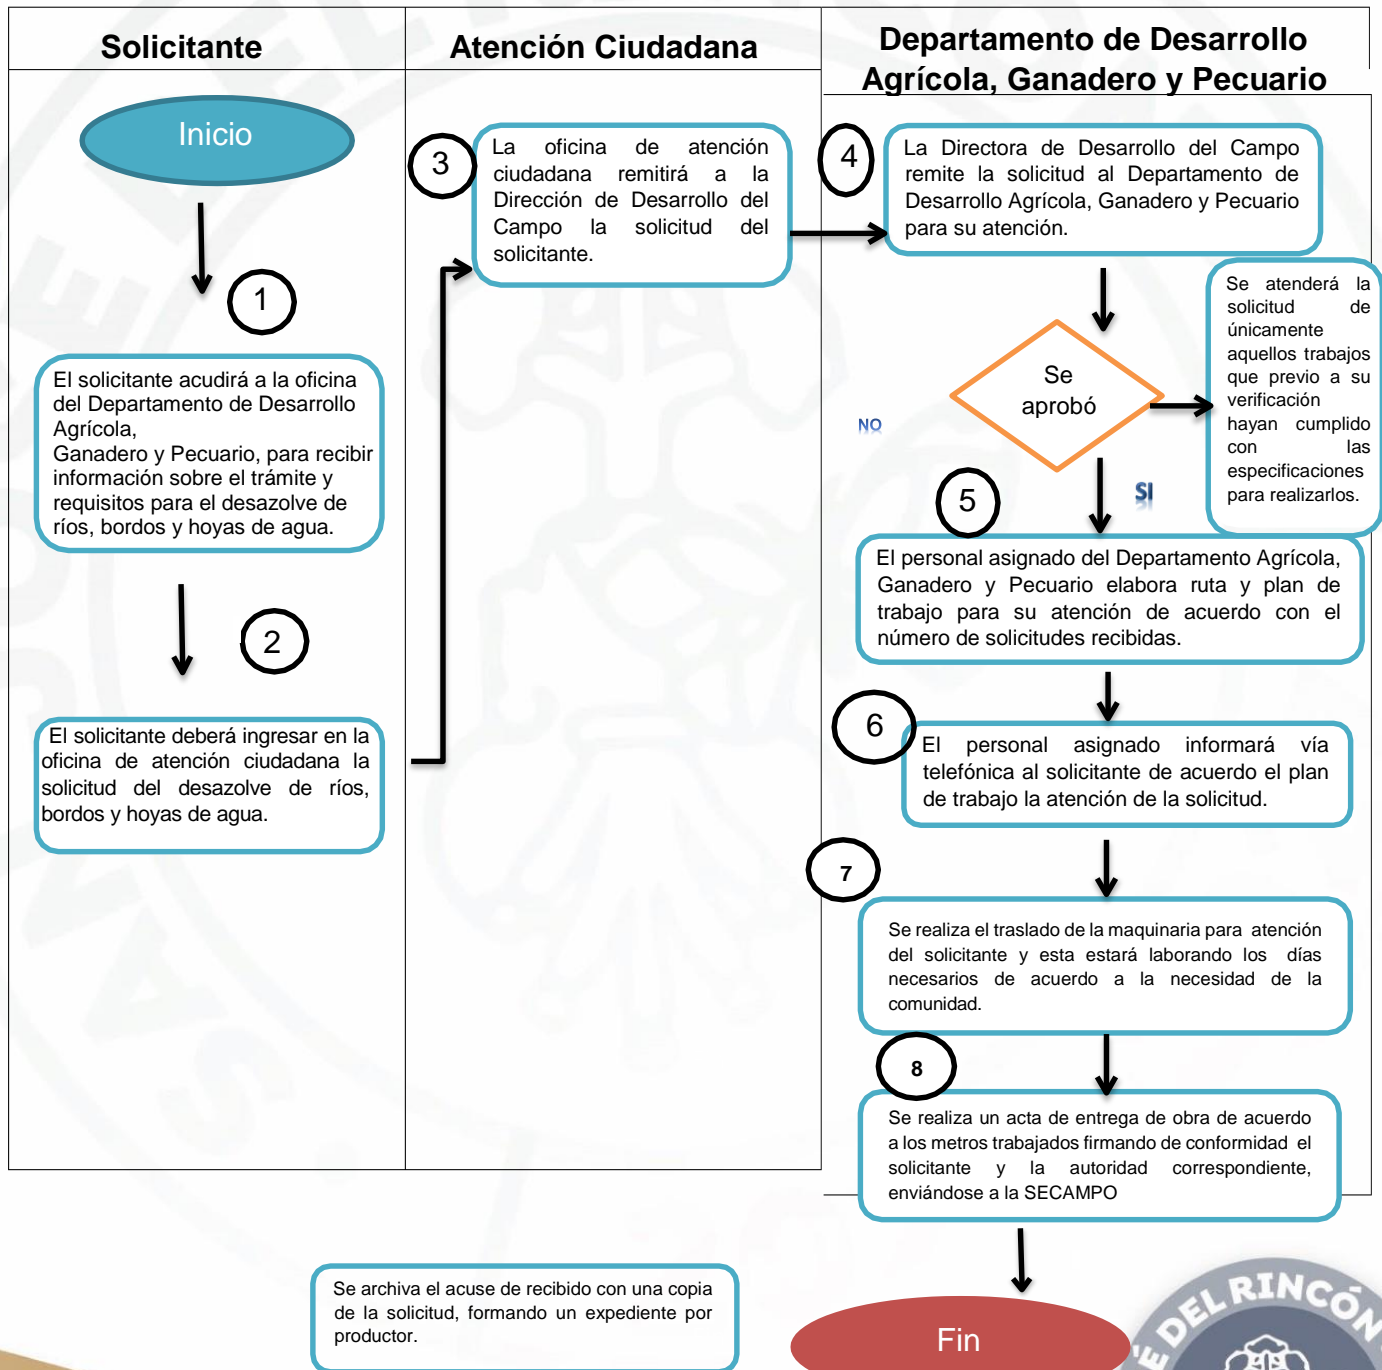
| Solicitante | Atención Ciudadana | Departamento de Desarrollo Agrícola, Ganadero y Pecuario |
|---|---|---|

Inicio

1

El solicitante acudirá a la oficina del Departamento de Desarrollo Agrícola,
Ganadero y Pecuario, para recibir información sobre el trámite y requisitos para el desazolve de ríos, bordos y hoyas de agua.

2

El solicitante deberá ingresar en la oficina de atención ciudadana la solicitud del desazolve de ríos, bordos y hoyas de agua.

3

La oficina de atención ciudadana remitirá a la Dirección de Desarrollo del Campo la solicitud del solicitante.

4

La Directora de Desarrollo del Campo remite la solicitud al Departamento de Desarrollo Agrícola, Ganadero y Pecuario para su atención.

Se aprobó

NO

Se atenderá la solicitud de únicamente aquellos trabajos que previo a su verificación hayan cumplido con las especificaciones para realizarlos.

SI

5

El personal asignado del Departamento Agrícola, Ganadero y Pecuario elabora ruta y plan de trabajo para su atención de acuerdo con el número de solicitudes recibidas.

6

El personal asignado informará vía telefónica al solicitante de acuerdo el plan de trabajo la atención de la solicitud.

7

Se realiza el traslado de la maquinaria para atención del solicitante y esta estará laborando los días necesarios de acuerdo a la necesidad de la comunidad.

8

Se realiza un acta de entrega de obra de acuerdo a los metros trabajados firmando de conformidad el solicitante y la autoridad correspondiente, enviándose a la SECAMPO

Se archiva el acuse de recibido con una copia de la solicitud, formando un expediente por productor.

Fin

DEL RINCÓN